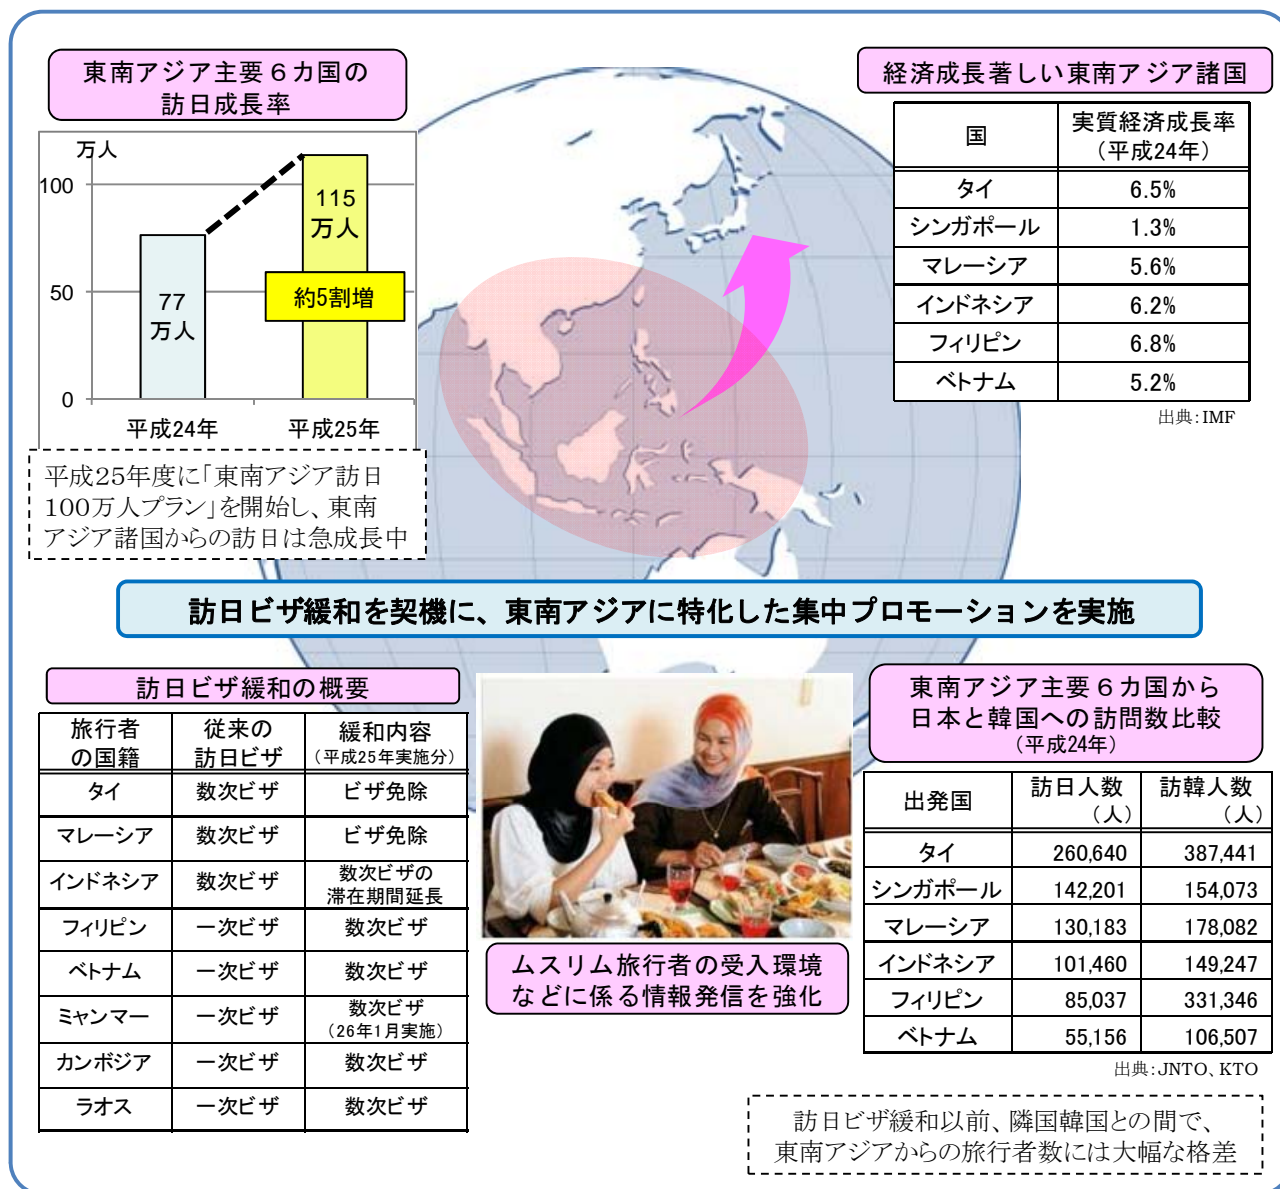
東南アジア主要６カ国の訪日成長率

万人
100
50
0
77万人
115万人
約5割増
平成24年
平成25年

平成25年度に「東南アジア訪日100万人プラン」を開始し、東南アジア諸国からの訪日は急成長中

経済成長著しい東南アジア諸国

| 国 | 実質経済成長率（平成24年） |
|---|---|
| タイ | 6.5% |
| シンガポール | 1.3% |
| マレーシア | 5.6% |
| インドネシア | 6.2% |
| フィリピン | 6.8% |
| ベトナム | 5.2% |

出典：IMF

訪日ビザ緩和を契機に、東南アジアに特化した集中プロモーションを実施

訪日ビザ緩和の概要

| 旅行者の国籍 | 従来の訪日ビザ | 緩和内容（平成25年実施分） |
|---|---|---|
| タイ | 数次ビザ | ビザ免除 |
| マレーシア | 数次ビザ | ビザ免除 |
| インドネシア | 数次ビザ | 数次ビザの滞在期間延長 |
| フィリピン | 一次ビザ | 数次ビザ |
| ベトナム | 一次ビザ | 数次ビザ |
| ミャンマー | 一次ビザ | 数次ビザ（26年1月実施） |
| カンボジア | 一次ビザ | 数次ビザ |
| ラオス | 一次ビザ | 数次ビザ |

ムスリム旅行者の受入環境などに係る情報発信を強化

東南アジア主要６カ国から日本と韓国への訪問数比較（平成24年）

| 出発国 | 訪日人数（人） | 訪韓人数（人） |
|---|---|---|
| タイ | 260,640 | 387,441 |
| シンガポール | 142,201 | 154,073 |
| マレーシア | 130,183 | 178,082 |
| インドネシア | 101,460 | 149,247 |
| フィリピン | 85,037 | 331,346 |
| ベトナム | 55,156 | 106,507 |

出典：JNTO、KTO

訪日ビザ緩和以前、隣国韓国との間で、東南アジアからの旅行者数には大幅な格差